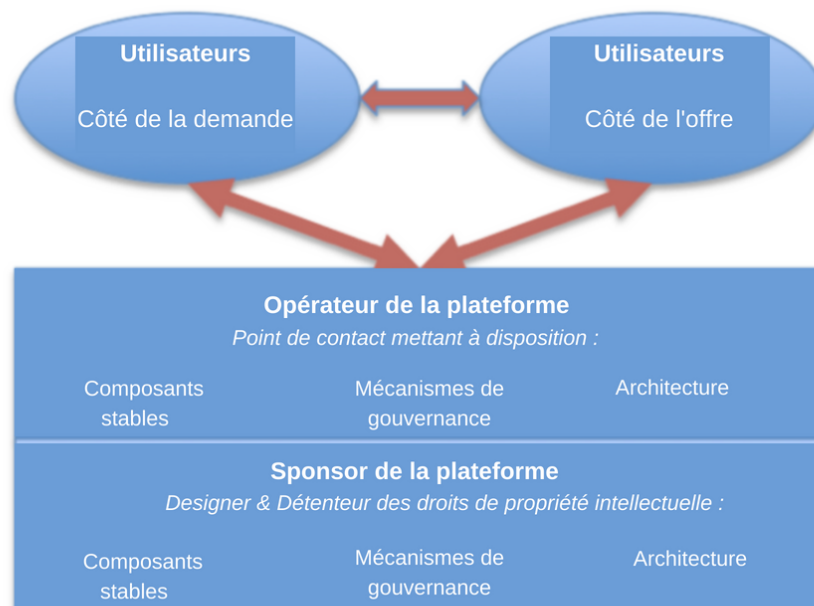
Utilisateurs

Côté de la demande

Utilisateurs

Côté de l'offre

Opérateur de la plateforme

*Point de contact mettant à disposition :*

Composants stables

Mécanismes de gouvernance

Architecture

Sponsor de la plateforme

*Designer & Détenteur des droits de propriété intellectuelle :*

Composants stables

Mécanismes de gouvernance

Architecture